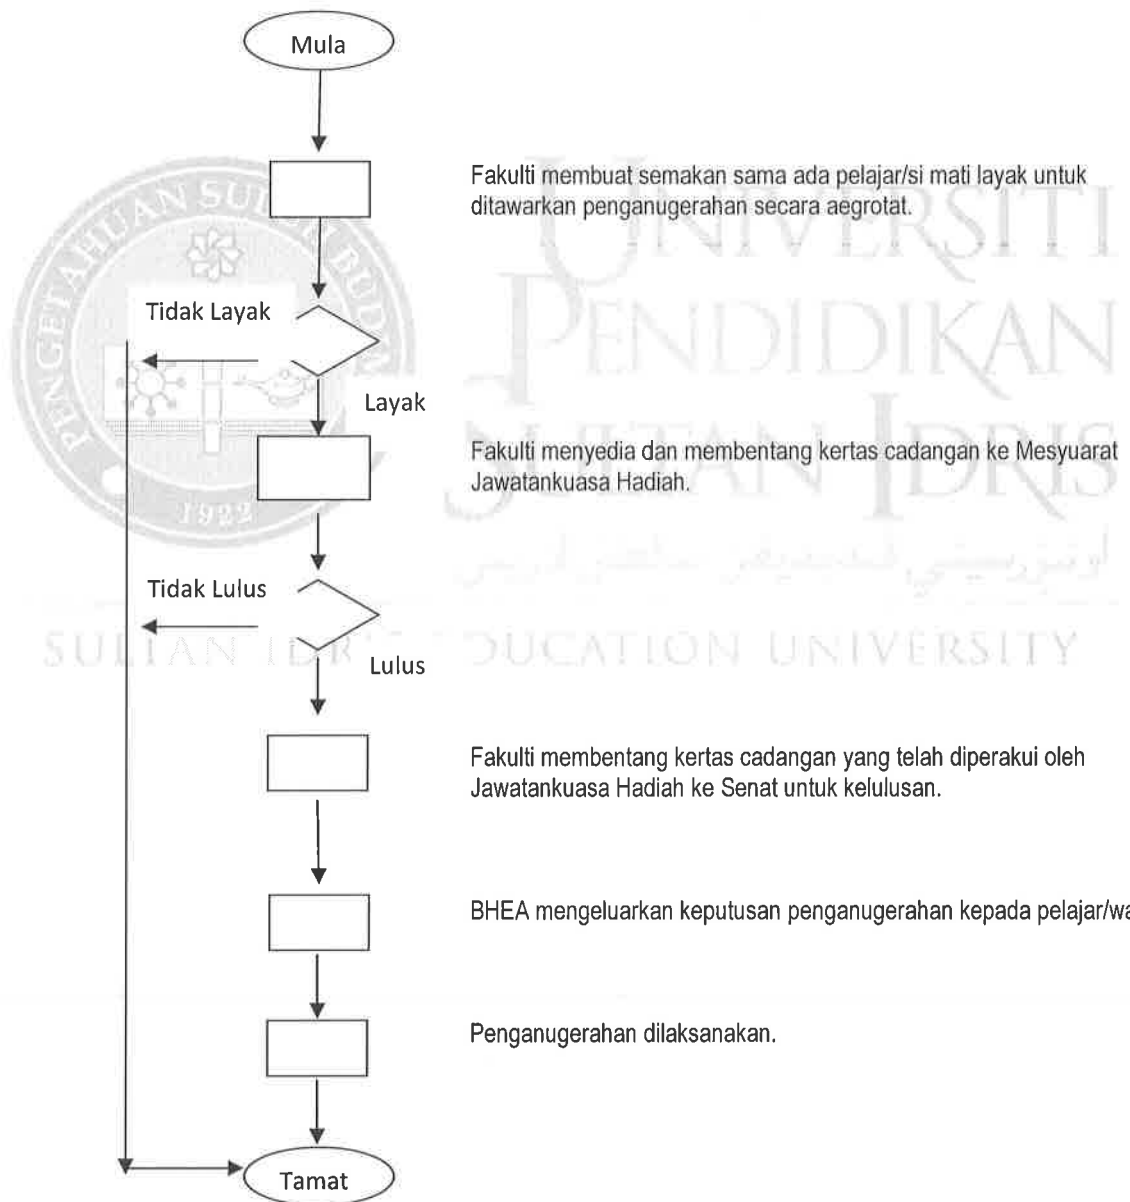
Mula

Fakulti membuat semakan sama ada pelajar/si mati layak untuk ditawarkan penganugerahan secara aegrotat.

Tidak Layak

Layak

Fakulti menyedia dan membentang kertas cadangan ke Mesyuarat Jawatankuasa Hadiah.

Tidak Lulus

Lulus

Fakulti membentang kertas cadangan yang telah diperakui oleh Jawatankuasa Hadiah ke Senat untuk kelulusan.

BHEA mengeluarkan keputusan penganugerahan kepada pelajar/wa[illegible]

Penganugerahan dilaksanakan.

Tamat

UNIVERSITI PENDIDIKAN SULTAN IDRIS

SULTAN IDRIS EDUCATION UNIVERSITY

PENGETAHUAN SULTAN BUDI

1922